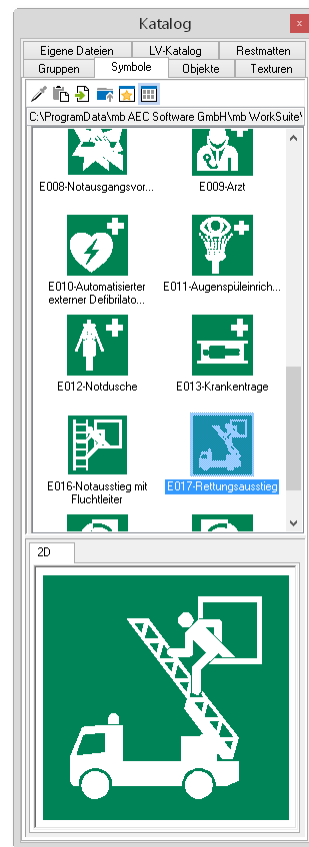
Katalog

x

Eigene Dateien | LV-Katalog | Restmatten

Gruppen | Symbole | Objekte | Texturen

C:\ProgramData\mb AEC Software GmbH\mb WorkSuite\

E008-Notausgangsvor...

E009-Arzt

E010-Automatisierter externer Defibrilato...

E011-Augenspüleinrich...

E012-Notdusche

E013-Krankentrage

E016-Notausstieg mit Fluchtleiter

E017-Rettungsausstieg

2D